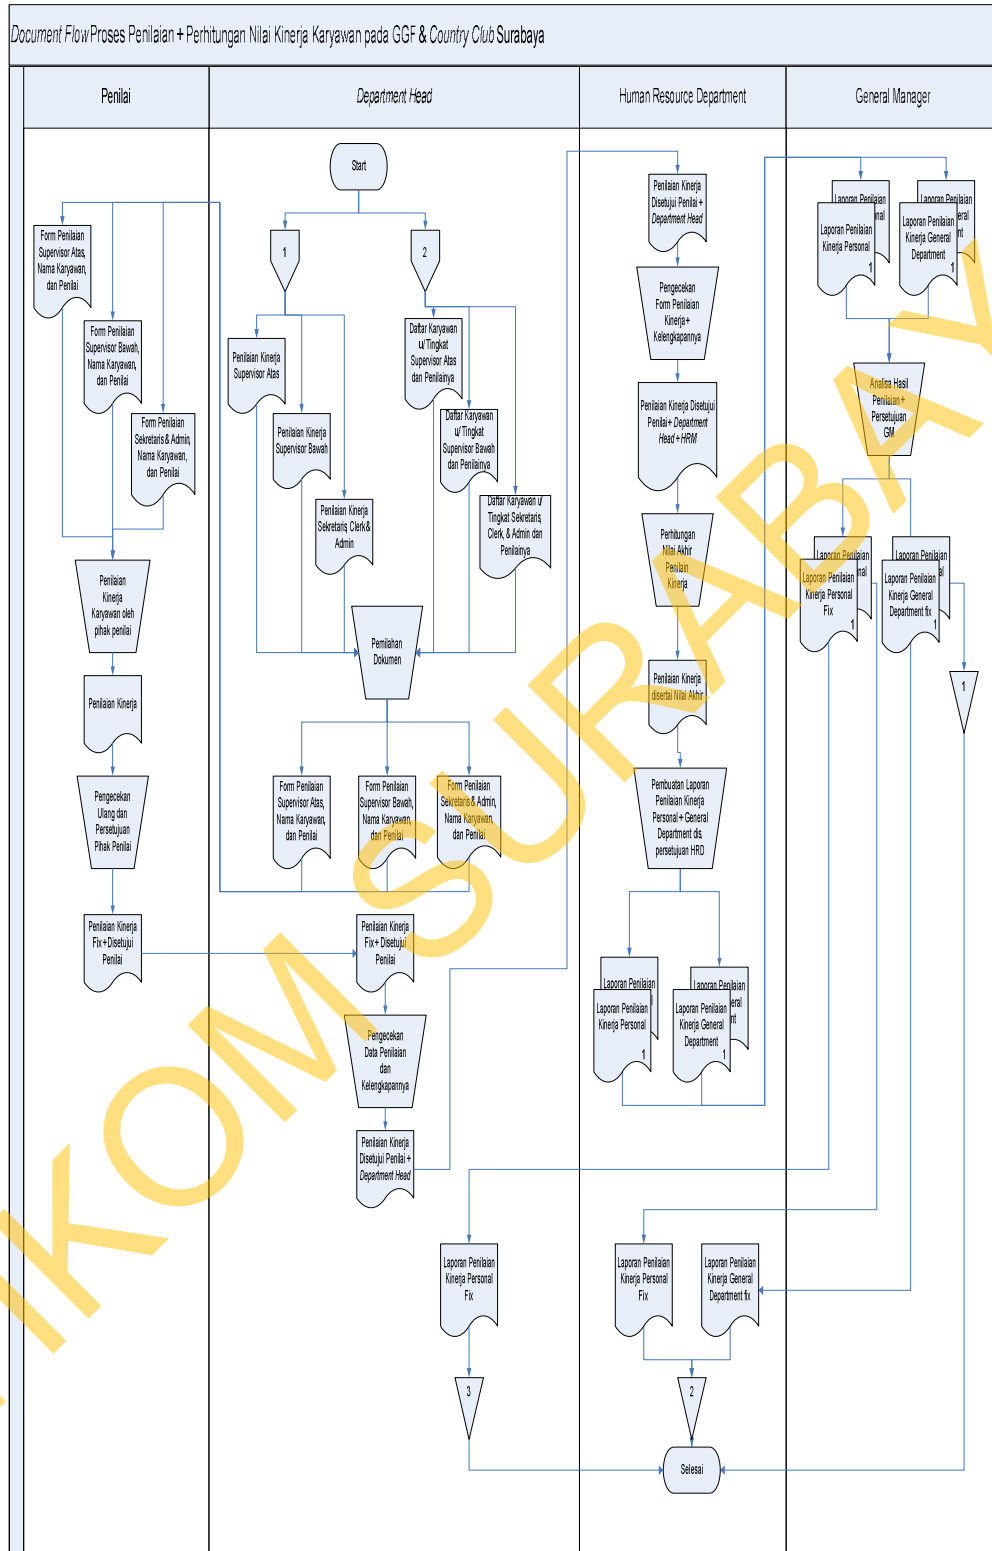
Document Flow Proses Penilaian + Perhitungan Nilai Kinerja Karyawan pada GGF & Country Club Surabaya

Penilai

Department Head

Human Resource Department

General Manager

Start

1

2

Form Penilaian Supervisor Atas, Nama Karyawan, dan Penilai

Form Penilaian Supervisor Bawah, Nama Karyawan, dan Penilai

Form Penilaian Sekretaris & Admin, Nama Karyawan, dan Penilai

Penilaian Kinerja Karyawan oleh pihak penilai

Penilaian Kinerja

Pengecekan Ulang dan Persetujuan Pihak Penilai

Penilaian Kinerja Fix + Disetujui Penilai

Penilaian Kinerja Supervisor Atas

Penilaian Kinerja Supervisor Bawah

Penilaian Kinerja Sekretaris, Clerk & Admin

Daftar Karyawan u/ Tingkat Supervisor Atas dan Penilainya

Daftar Karyawan u/ Tingkat Supervisor Bawah dan Penilainya

Daftar Karyawan u/ Tingkat Sekretaris, Clerk, & Admin dan Penilainya

Pemilahan Dokumen

Form Penilaian Supervisor Atas, Nama Karyawan, dan Penilai

Form Penilaian Supervisor Bawah, Nama Karyawan, dan Penilai

Form Penilaian Sekretaris & Admin, Nama Karyawan, dan Penilai

Penilaian Kinerja Fix + Disetujui Penilai

Pengecekan Data Penilaian dan Kelengkapannya

Penilaian Kinerja Disetujui Penilai + Department Head

Penilaian Kinerja Disetujui Penilai + Department Head

Pengecekan Form Penilaian Kinerja + Kelengkapannya

Penilaian Kinerja Disetujui Penilai + Department Head + HRM

Perhitungan Nilai Akhir Penilaian Kinerja

Penilaian Kinerja disertai Nilai Akhir

Pembuatan Laporan Penilaian Kinerja Personal + General Department dis. persetujuan HRD

Laporan Penilaian Kinerja Personal
1

Laporan Penilaian Kinerja General Department
1

Laporan Penilaian Kinerja Personal
1

Laporan Penilaian Kinerja General Department
1

Analisa Hasil Penilaian + Persetujuan GM

Laporan Penilaian Kinerja Personal Fix
1

Laporan Penilaian Kinerja General Department fix
1

1

Laporan Penilaian Kinerja Personal Fix

3

Laporan Penilaian Kinerja Personal Fix

Laporan Penilaian Kinerja General Department fix

2

Selesai

STIKOM SURABAYA